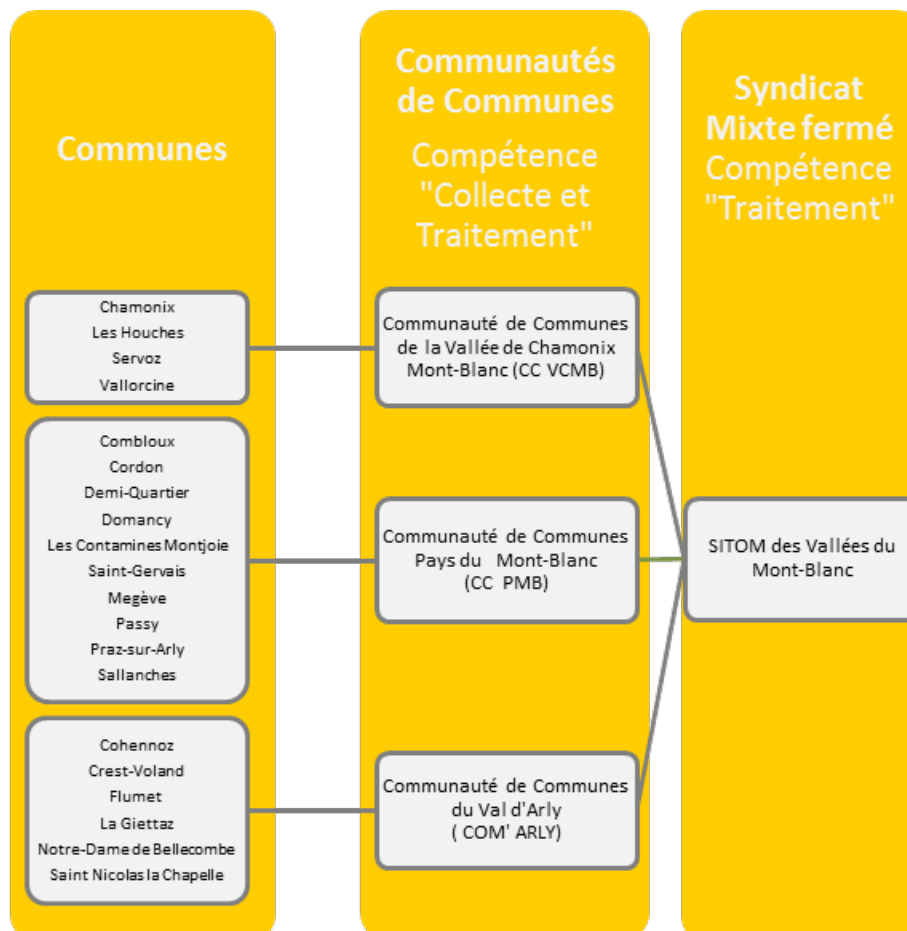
Communes

Communautés de Communes
Compétence "Collecte et Traitement"

Syndicat Mixte fermé
Compétence "Traitement"

Chamonix
Les Houches
Servoz
Vallorcine

Combloux
Cordon
Demi-Quartier
Domancy
Les Contamines Montjoie
Saint-Gervais
Megève
Passy
Praz-sur-Arly
Sallanches

Cohennoz
Crest-Voland
Flumet
La Giettaz
Notre-Dame de Bellecombe
Saint Nicolas la Chapelle

Communauté de Communes de la Vallée de Chamonix Mont-Blanc (CC VCMB)

Communauté de Communes Pays du Mont-Blanc (CC PMB)

Communauté de Communes du Val d'Arly ( COM' ARLY)

SITOM des Vallées du Mont-Blanc